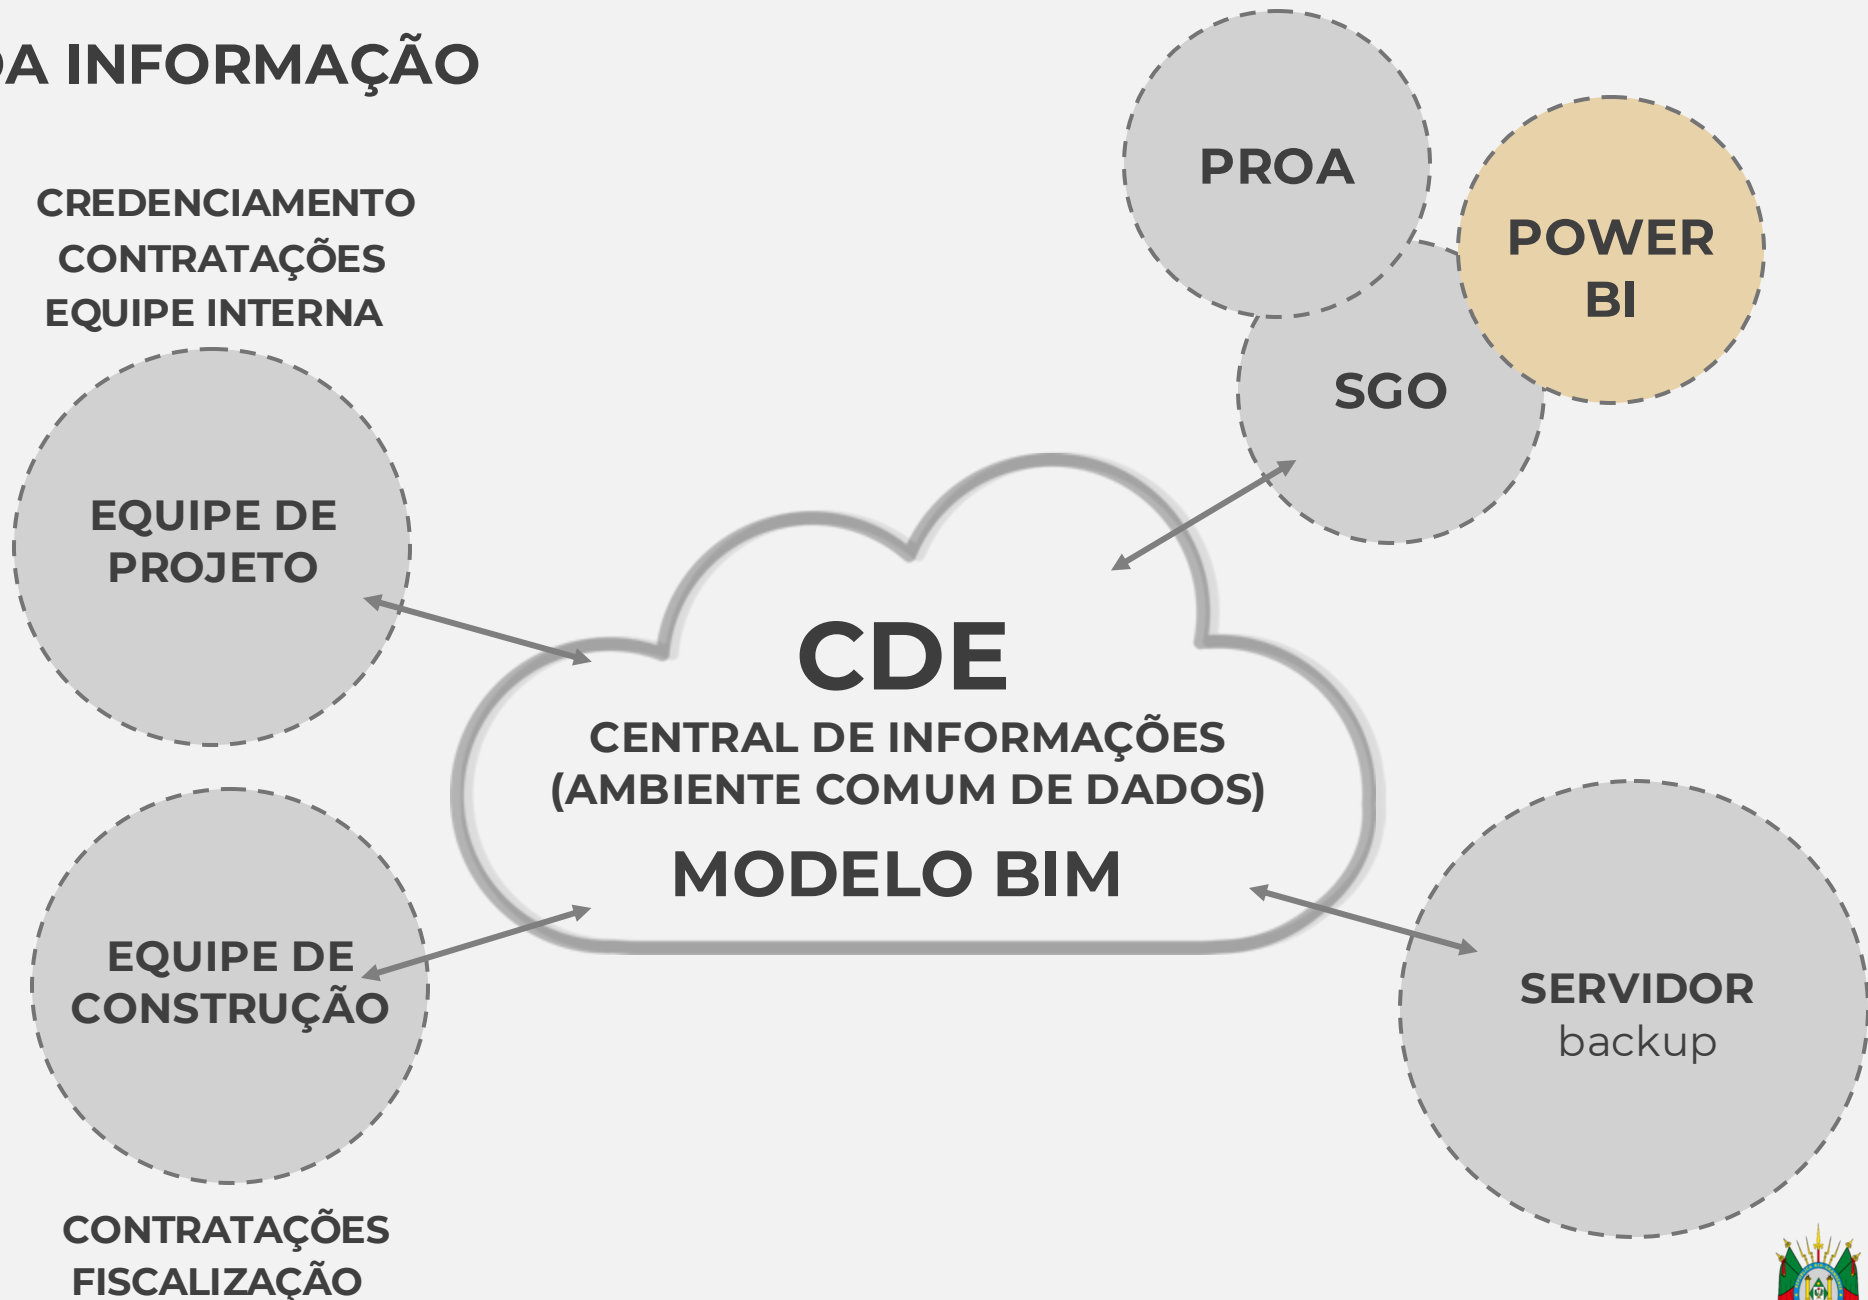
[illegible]A INFORMAÇÃO

CREDENCIAMENTO
CONTRATAÇÕES
EQUIPE INTERNA

EQUIPE DE PROJETO

EQUIPE DE CONSTRUÇÃO

CONTRATAÇÕES
FISCALIZAÇÃO

PROA

POWER BI

SGO

CDE
CENTRAL DE INFORMAÇÕES
(AMBIENTE COMUM DE DADOS)
MODELO BIM

SERVIDOR
backup